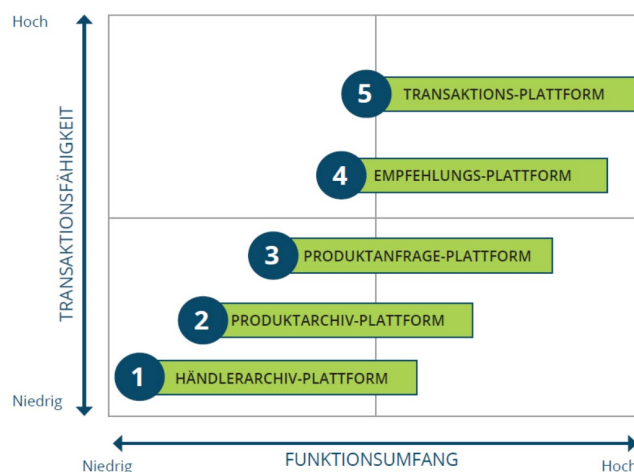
Hoch

TRANSAKTIONSFÄHIGKEIT

Niedrig

5 TRANSAKTIONS-PLATTFORM

4 EMPFEHLUNGS-PLATTFORM

3 PRODUKTANFRAGE-PLATTFORM

2 PRODUKTARCHIV-PLATTFORM

1 HÄNDLERARCHIV-PLATTFORM

Niedrig

FUNKTIONSUMFANG

Hoch